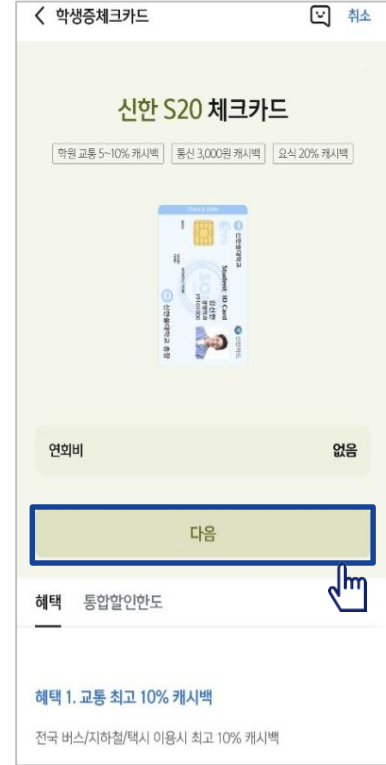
〈 학생증체크카드

취소

신한 S20 체크카드

학원 교통 5~10% 캐시백 | 통신 3,000원 캐시백 | 요식 20% 캐시백

Student ID Card

연회비 없음

다음

혜택 통합할인한도

혜택 1. 교통 최고 10% 캐시백

전국 버스/지하철/택시 이용시 최고 10% 캐시백